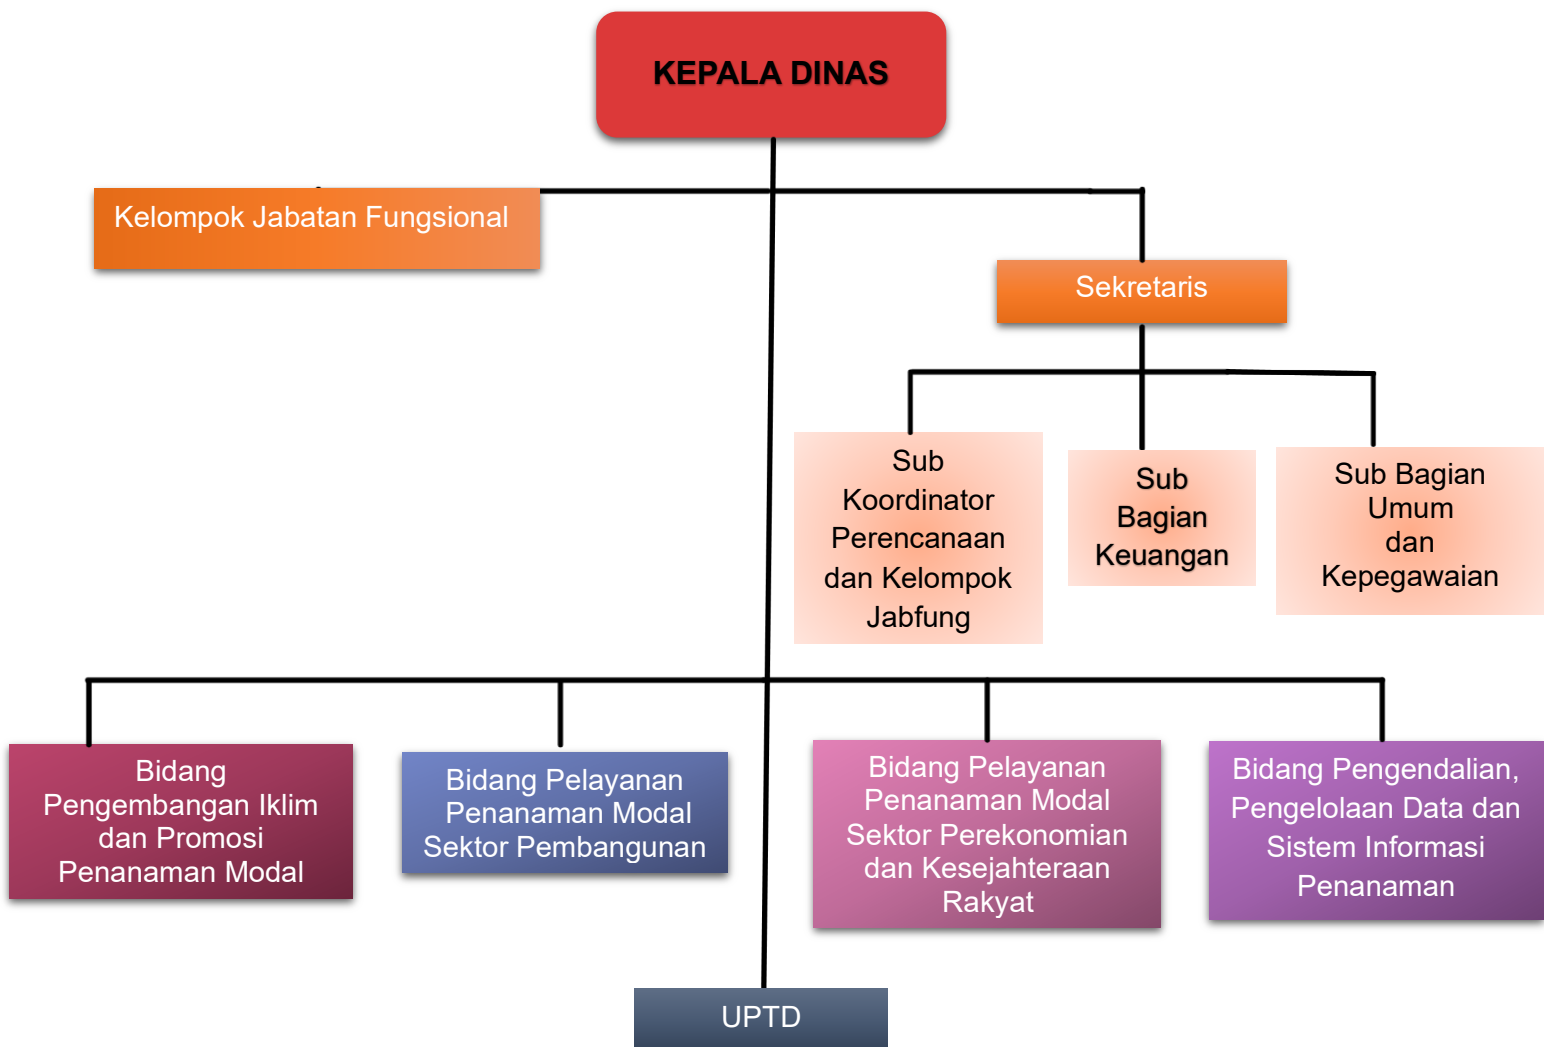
KEPALA DINAS

Kelompok Jabatan Fungsional

Sekretaris

Sub Koordinator Perencanaan dan Kelompok Jabfung

Sub Bagian Keuangan

Sub Bagian Umum dan Kepegawaian

Bidang Pengembangan Iklim dan Promosi Penanaman Modal

Bidang Pelayanan Penanaman Modal Sektor Pembangunan

Bidang Pelayanan Penanaman Modal Sektor Perekonomian dan Kesejahteraan Rakyat

Bidang Pengendalian, Pengelolaan Data dan Sistem Informasi Penanaman

UPTD